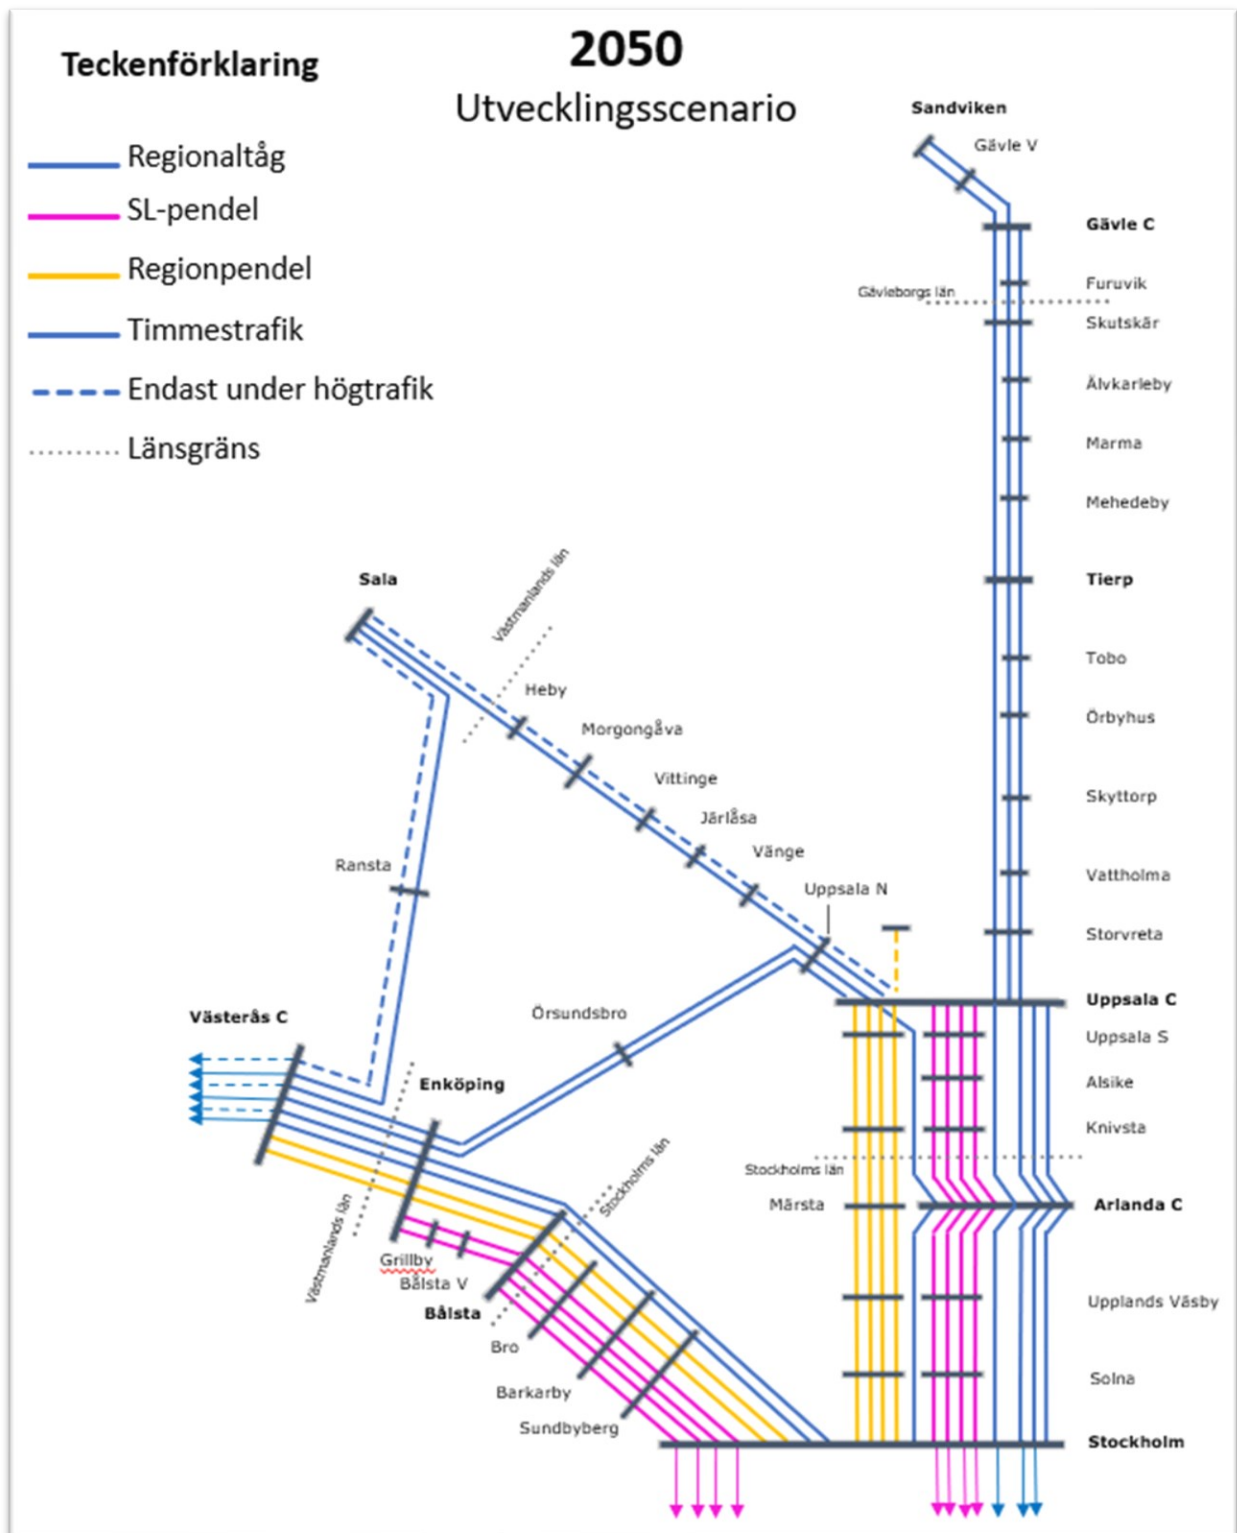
Teckenförklaring

2050
Utvecklingsscenario

Regionaltåg
SL-pendel
Regionpendel
Timmestrafik
Endast under högtrafik
Länsgräns

Sandviken
Gävle V
Gävle C
Gävleborgs län
Furuvik
Skutskär
Älvkarleby
Marma
Mehedeby
Tierp
Tobo
Örbyhus
Skyttorp
Vattholma
Storvreta
Uppsala C
Uppsala S
Alsike
Knivsta
Stockholms län
Märsta
Arlanda C
Upplands Väsby
Solna
Stockholm

Sala
Västmanlands län
Heby
Morgongåva
Vittinge
Järlåsa
Vänge
Uppsala N
Ransta
Örsundsbro
Västerås C
Enköping
Stockholms län
Västmanlands län
Grillby
Bålsta V
Bålsta
Bro
Barkarby
Sundbyberg